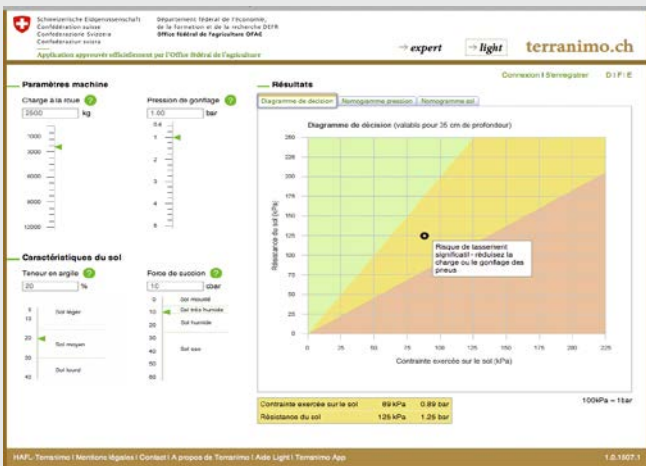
Schweizerische Eidgenossenschaft
Confédération suisse
Confederazione Svizzera
Confederaziun svizra

Département fédéral de l'économie, de la formation et de la recherche DEFR
Office fédéral de l'agriculture OFAG

Application approuvée officiellement par l'Office fédéral de l'agriculture

→ expert
→ light
terranimo.ch

Connexion | S'enregistrer
D | F | E

Paramètres machine

Charge à la roue ?
2500 kg
1000
3000
6000
9000
12000

Pression de gonflage ?
1.00 bar
0.4
1
2
4
6

Caractéristiques du sol

Teneur en argile ?
20 %
5
Sol léger
20
Sol moyen
50
Sol lourd
40

Force de succion ?
10 cbar
5
Sol mouillé
10
Sol très humide
Sol humide
30
40
Sol sec
50
60

Résultats

Diagramme de décision
Nomogramme pression
Nomogramme sol

Diagramme de décision (valable pour 35 cm de profondeur)

Résistance du sol (kPa)
250
225
200
175
150
125
100
75
50
25
0
0
25
50
75
100
125
150
175
200
225
Contrainte exercée sur le sol (kPa)

Risque de tassement significatif - réduisez la charge ou le gonflage des pneus

| Contrainte exercée sur le sol | 89 kPa | 0.89 bar |
|---|---|---|
| Résistance du sol | 125 kPa | 1.25 bar |

100kPa = 1bar

HAFL Terranimo | Mentions légales | Contact | A propos de Terranimo | Aide Light | Terranimo App
1.0.1507.1